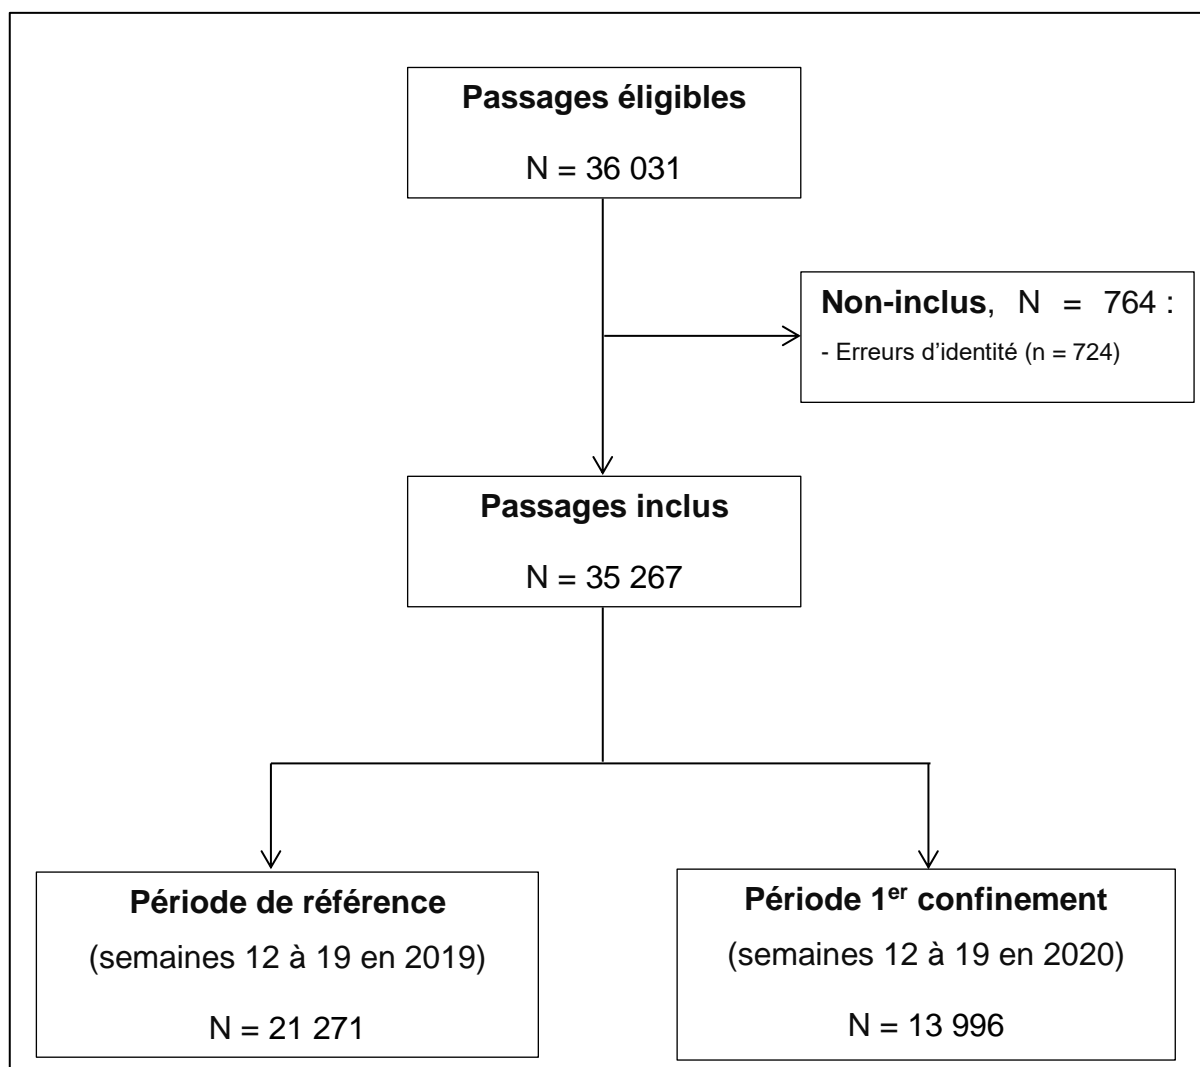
Passages éligibles

N = 36 031

Non-inclus, N = 764 :

- Erreurs d'identité (n = 724)

Passages inclus

N = 35 267

Période de référence

(semaines 12 à 19 en 2019)

N = 21 271

Période 1$^{er}$ confinement

(semaines 12 à 19 en 2020)

N = 13 996